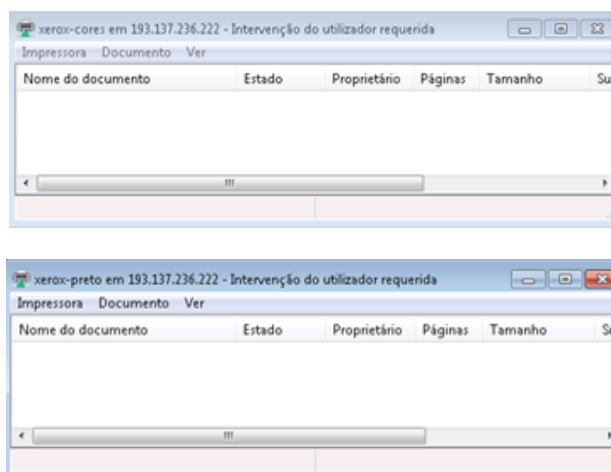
xerox-cores em 193.137.236.222 - Intervenção do utilizador requerida

Impressora Documento Ver

| Nome do documento | Estado | Proprietário | Páginas | Tamanho | Su |
|---|---|---|---|---|---|

xerox-preto em 193.137.236.222 - Intervenção do utilizador requerida

Impressora Documento Ver

| Nome do documento | Estado | Proprietário | Páginas | Tamanho | Su |
|---|---|---|---|---|---|